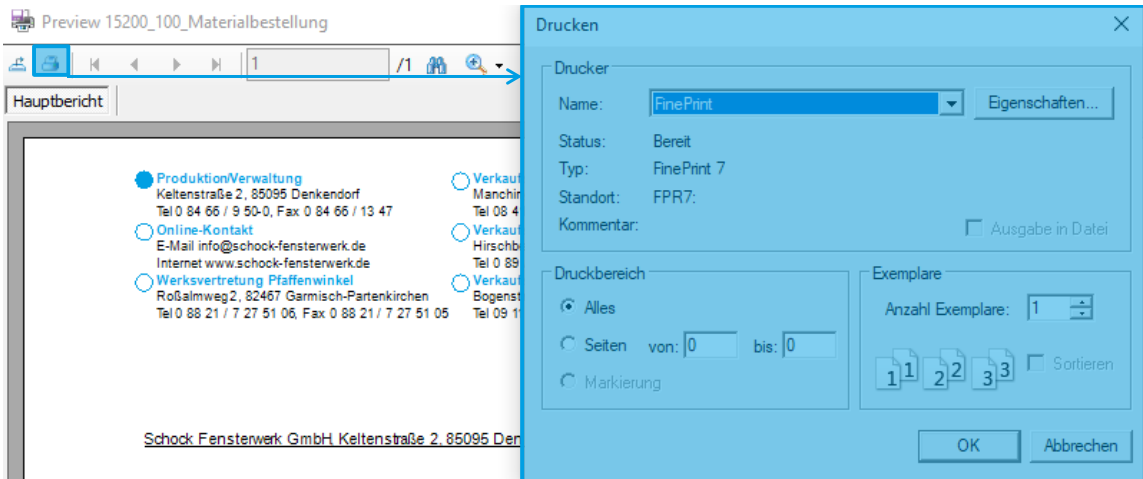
Preview 15200_100_Materialbestellung

1 /1

Hauptbericht

Produktion/Verwaltung
Keltenstraße 2, 85095 Denkendorf
Tel 0 84 66 / 9 50-0, Fax 0 84 66 / 13 47

Online-Kontakt
E-Mail info@schock-fensterwerk.de
Internet www.schock-fensterwerk.de

Werksvertretung Pfaffenwinkel
Roßalmweg2, 82467 Garmisch-Partenkirchen
Tel 0 88 21 / 7 27 51 06, Fax 0 88 21 / 7 27 51 05

Verkau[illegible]
Manchi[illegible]
Tel 08 4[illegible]

Verkau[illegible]
Hirschb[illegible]
Tel 0 89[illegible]

Verkau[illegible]
Bogenst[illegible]
Tel 09 1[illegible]

Schock Fensterwerk GmbH, Keltenstraße 2, 85095 Den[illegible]

Drucken

Drucker
Name: FinePrint
Eigenschaften...
Status: Bereit
Typ: FinePrint 7
Standort: FPR7:
Kommentar:
Ausgabe in Datei

Druckbereich
Alles
Seiten von: 0 bis: 0
Markierung

Exemplare
Anzahl Exemplare: 1
1 1 2 2 3 3
Sortieren

OK
Abbrechen